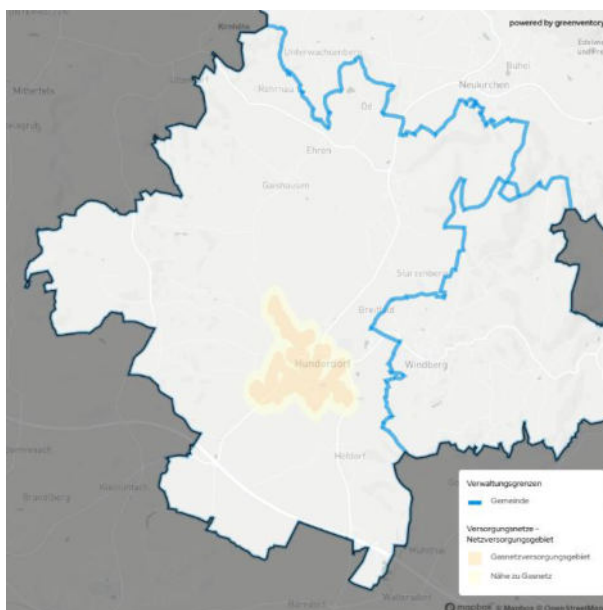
powered by greenventory

Unterwachsenberg

Rohrsau

Öd

Neukirchen

Mitterfels

Ehren

Gaishausen

Sturzenberg

Breitfeld

Hunderdorf

Windberg

Hoidorf

Bahel

Straubing

Verwaltungsgrenzen

Gemeinde

Versorgungsnetze - Netzversorgungsgebiet

Gasnetzversorgungsgebiet

Nähe zu Gasnetz

© mapbox © Mapbox © OpenStreetMap